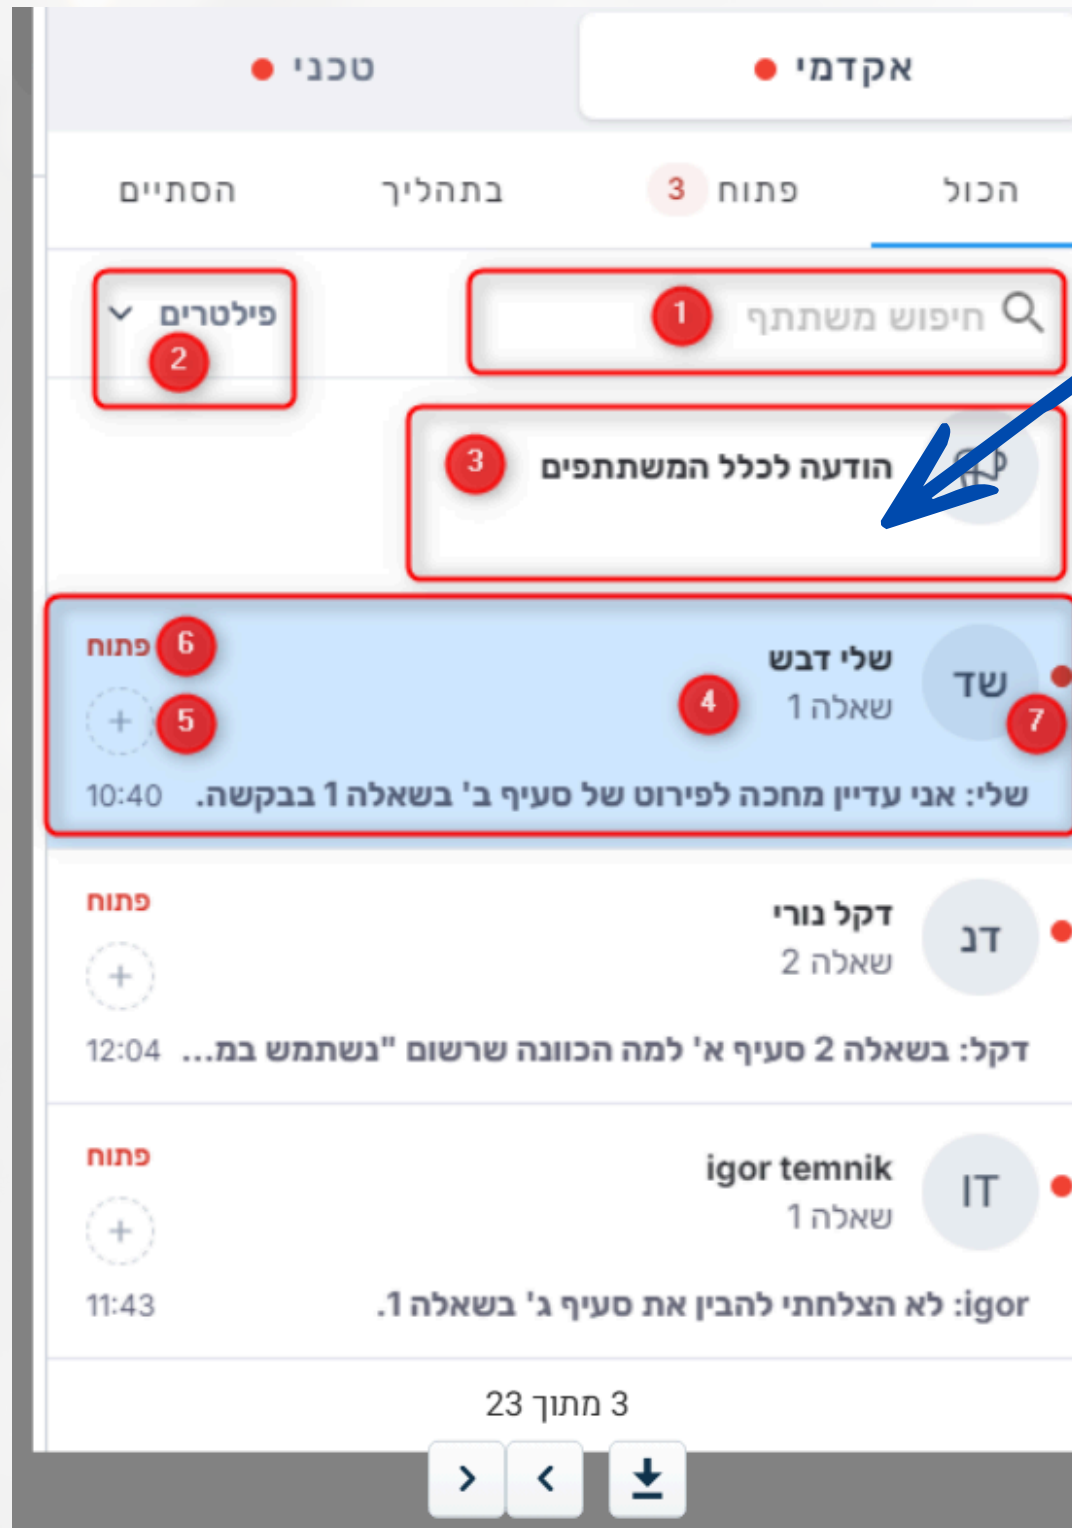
אקדמי טכני

הכול פתוח 3 בתהליך הסתיים

חיפוש משתתף 1

פילטרים 2

הודעה לכלל המשתתפים 3

שד 7
שלי דבש
שאלה 1 4
פתוח 6
+ 5
שלי: אני עדיין מחכה לפירוט של סעיף ב' בשאלה 1 בבקשה. 10:40

דנ
דקל נורי
שאלה 2
פתוח
+
דקל: בשאלה 2 סעיף א' למה הכוונה שרשום "נשתמש במ... 12:04

IT
igor temnik
שאלה 1
פתוח
+
igor: לא הצלחתי להבין את סעיף ג' בשאלה 1. 11:43

3 מתוך 23